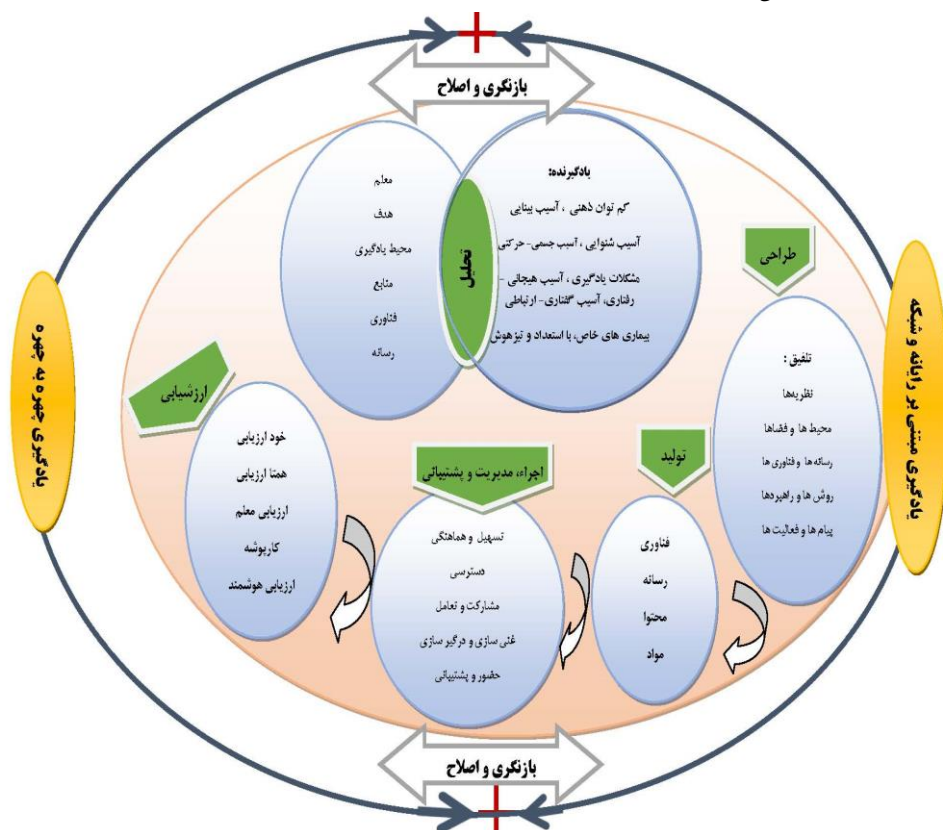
بازنگری و اصلاح

یادگیرنده:
کم توان ذهنی ، آسیب بینایی
آسیب شنوایی ، آسیب جسمی- حرکتی
مشکلات یادگیری ، آسیب هیجانی - رفتاری، آسیب گفتاری- ارتباطی
بیماری های خاص، با استعداد و تیزهوش

تحلیل

معلم
هدف
محیط یادگیری
منابع
فناوری
رسانه

طراحی

تلفیق :
نظریه‌ها
محیط ها و فضاها
رسانه ها و فناوری ها
روش ها و راهبردها
پیام ها و فعالیت ها

یادگیری مبتنی بر رایانه و شبکه

یادگیری چهره به چهره

ارزشیابی

خود ارزیابی
همتا ارزیابی
ارزیابی معلم
کارپوشه
ارزیابی هوشمند

اجراء، مدیریت و پشتیبانی

تسهیل و هماهنگی
دسترسی
مشارکت و تعامل
غنی سازی و درگیر سازی
حضور و پشتیبانی

تولید

فناوری
رسانه
محتوا
مواد

بازنگری و اصلاح